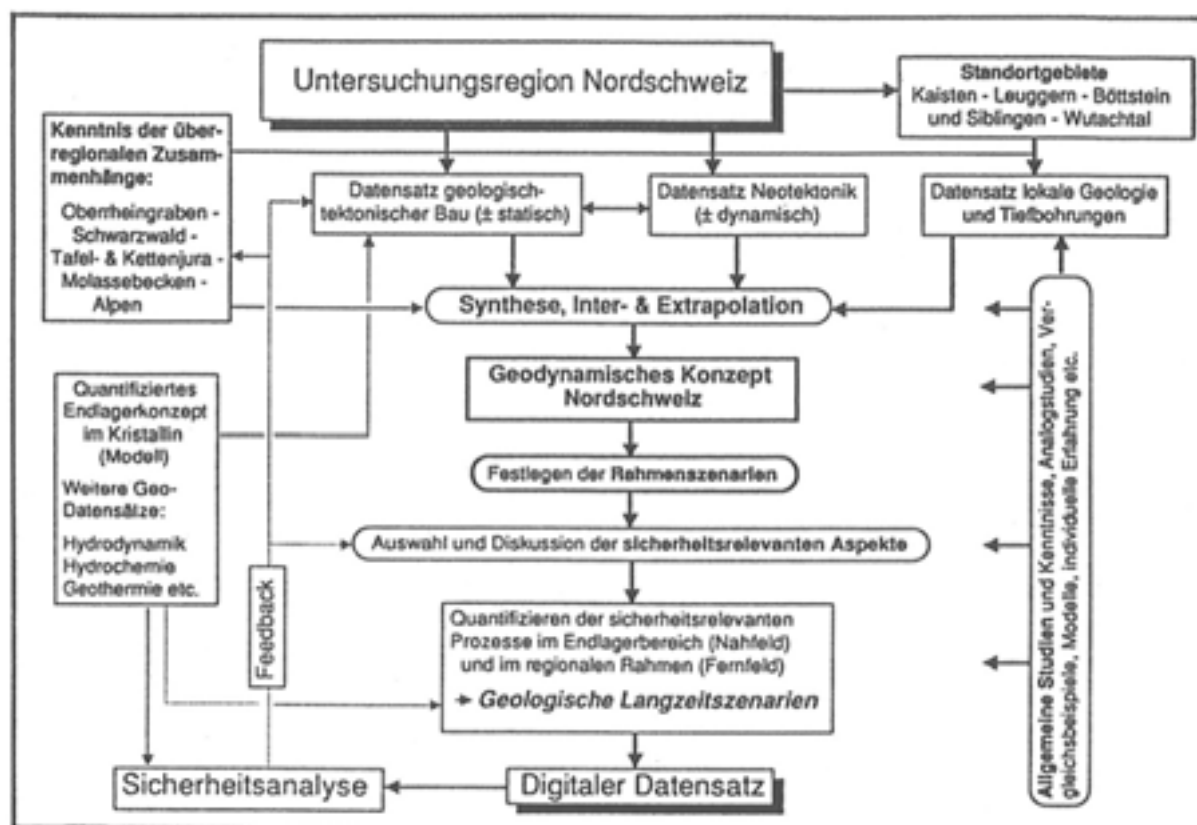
Untersuchungsregion Nordschweiz

Standortgebiete
Kaisten - Leuggern - Böttstein und Siblingen - Wutachtal

Kenntnis der überregionalen Zusammenhänge:

Oberrheingraben - Schwarzwald - Tafel- & Kettenjura - Molassebecken - Alpen

Datensatz geologisch-tektonischer Bau (± statisch)

Datensatz Neotektonik (± dynamisch)

Datensatz lokale Geologie und Tiefbohrungen

Synthese, Inter- & Extrapolation

Geodynamisches Konzept Nordschweiz

Quantifiziertes Endlagerkonzept im Kristallin (Modell)

Weitere Geo-Datensätze:

Hydrodynamik
Hydrochemie
Geothermie etc.

Festlegen der Rahmenszenarien

Auswahl und Diskussion der sicherheitsrelevanten Aspekte

Feedback

Quantifizieren der sicherheitsrelevanten Prozesse im Endlagerbereich (Nahfeld) und im regionalen Rahmen (Fernfeld)
→ Geologische Langzeitszenarien

Allgemeine Studien und Kenntnisse, Analogstudien, Vergleichsbeispiele, Modelle, individuelle Erfahrung etc.

Sicherheitsanalyse

Digitaler Datensatz